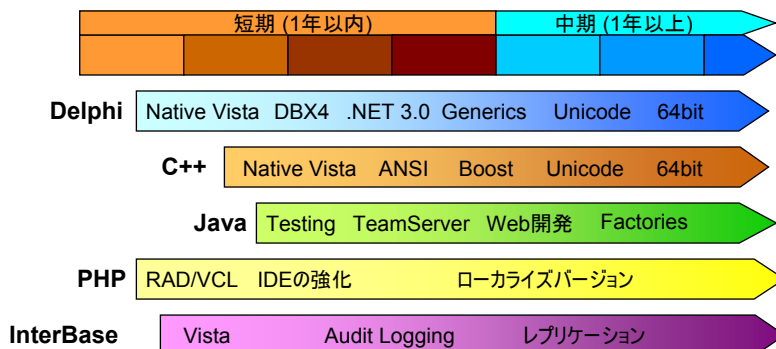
短期 (1年以内)
中期 (1年以上)

Delphi
Native Vista DBX4 .NET 3.0 Generics Unicode 64bit

C++
Native Vista ANSI Boost Unicode 64bit

Java
Testing TeamServer Web開発 Factories

PHP
RAD/VCL IDEの強化 ローカライズバージョン

InterBase
Vista Audit Logging レプリケーション